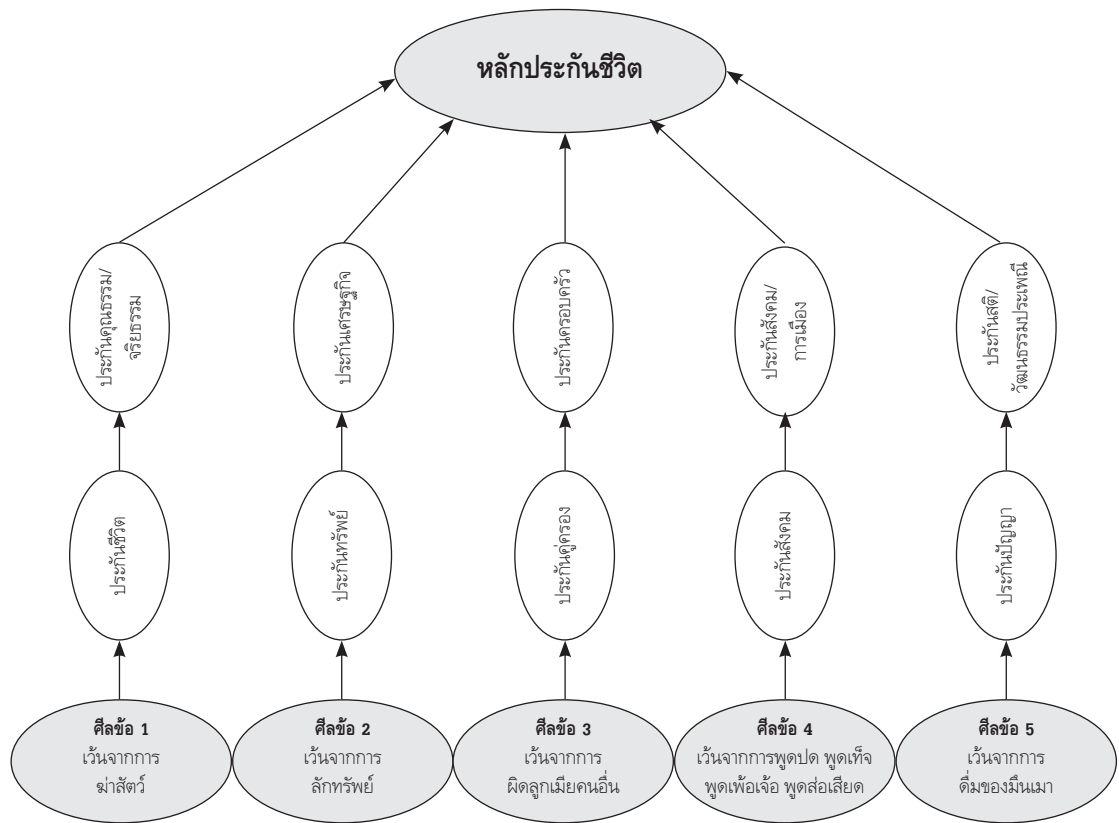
หลักประกันชีวิต

ประกันคุณธรรม/จริยธรรม

ประกันเศรษฐกิจ

ประกันครอบครัว

ประกันสังคม/การเมือง

ประกันสติ/วัฒนธรรมประเพณี

ประกันชีวิต

ประกันทรัพย์

ประกันคู่ครอง

ประกันสังคม

ประกันปัญญา

ศีลข้อ 1
เว้นจากการ
ฆ่าสัตว์

ศีลข้อ 2
เว้นจากการ
ลักทรัพย์

ศีลข้อ 3
เว้นจากการ
ผิดลูกเมียคนอื่น

ศีลข้อ 4
เว้นจากการพูดปด พูดเท็จ
พูดเพ้อเจ้อ พูดส่อเสียด

ศีลข้อ 5
เว้นจากการ
ดื่มของมึนเมา